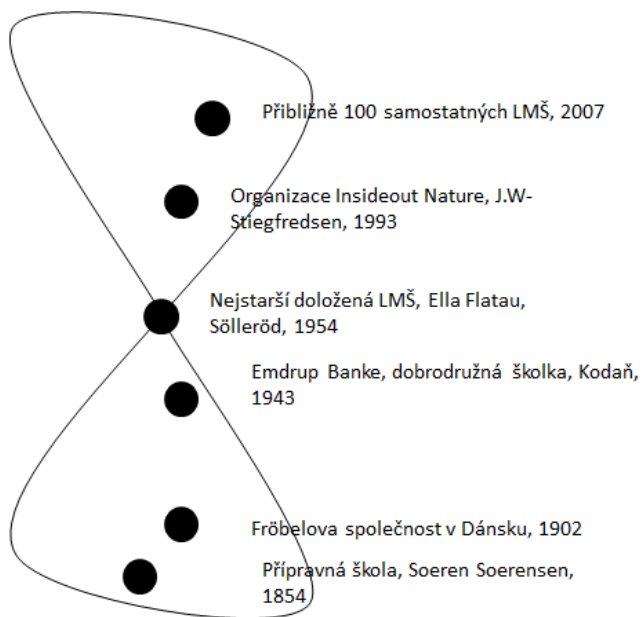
Přibližně 100 samostatných LMŠ, 2007

Organizace Insideout Nature, J.W-Stiegfredsen, 1993

Nejstarší doložená LMŠ, Ella Flatau, Sölleröd, 1954

Emdrup Banke, dobrodružná školka, Kodaň, 1943

Fröbelova společnost v Dánsku, 1902

Přípravná škola, Soeren Soerensen, 1854